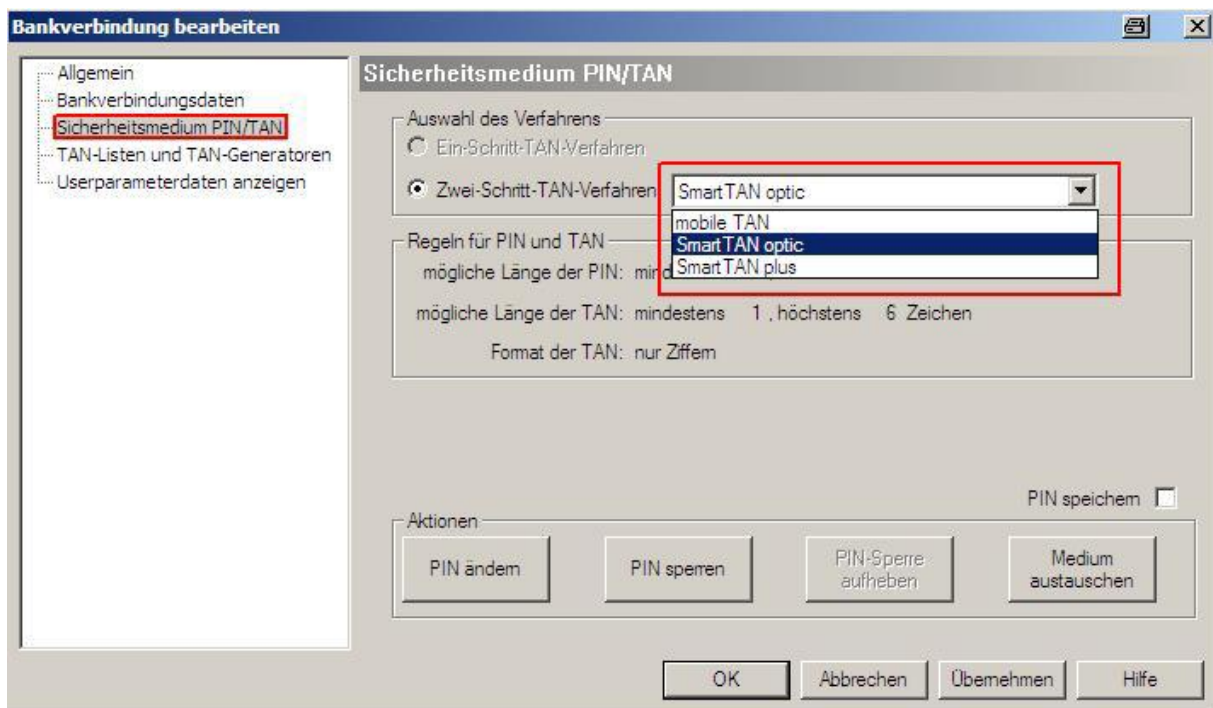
Bankverbindung bearbeiten

Allgemein
Bankverbindungsdaten
Sicherheitsmedium PIN/TAN
TAN-Listen und TAN-Generatoren
Userparameterdaten anzeigen

Sicherheitsmedium PIN/TAN

Auswahl des Verfahrens
Ein-Schritt-TAN-Verfahren
Zwei-Schritt-TAN-Verfahren
SmartTAN optic
mobile TAN
SmartTAN optic
SmartTAN plus

Regeln für PIN und TAN
mögliche Länge der PIN: mind
mögliche Länge der TAN: mindestens 1 , höchstens 6 Zeichen
Format der TAN: nur Ziffem

PIN speichem

Aktionen
PIN ändem
PIN sperren
PIN-Sperre aufheben
Medium austauschen

OK
Abbrechen
Übemehmen
Hilfe